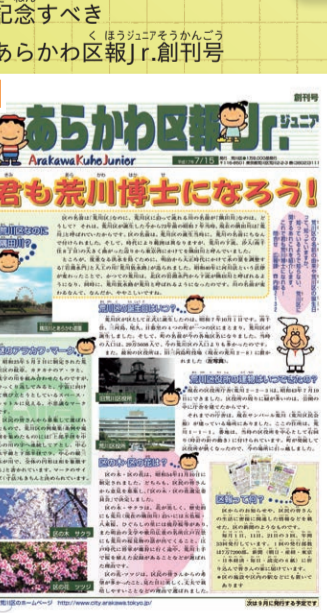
記念すべき
あらかわ区報」r.創刊号
くほうジュニアそうかんごう

あらかわ区報Jr.ジュニア
創刊号
ArakawaKuhoJunior

君も荒川博士になろう!

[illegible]

区のホームページ http://www.city.arakawa.tokyo.jp/
次は9月に発行する予定です